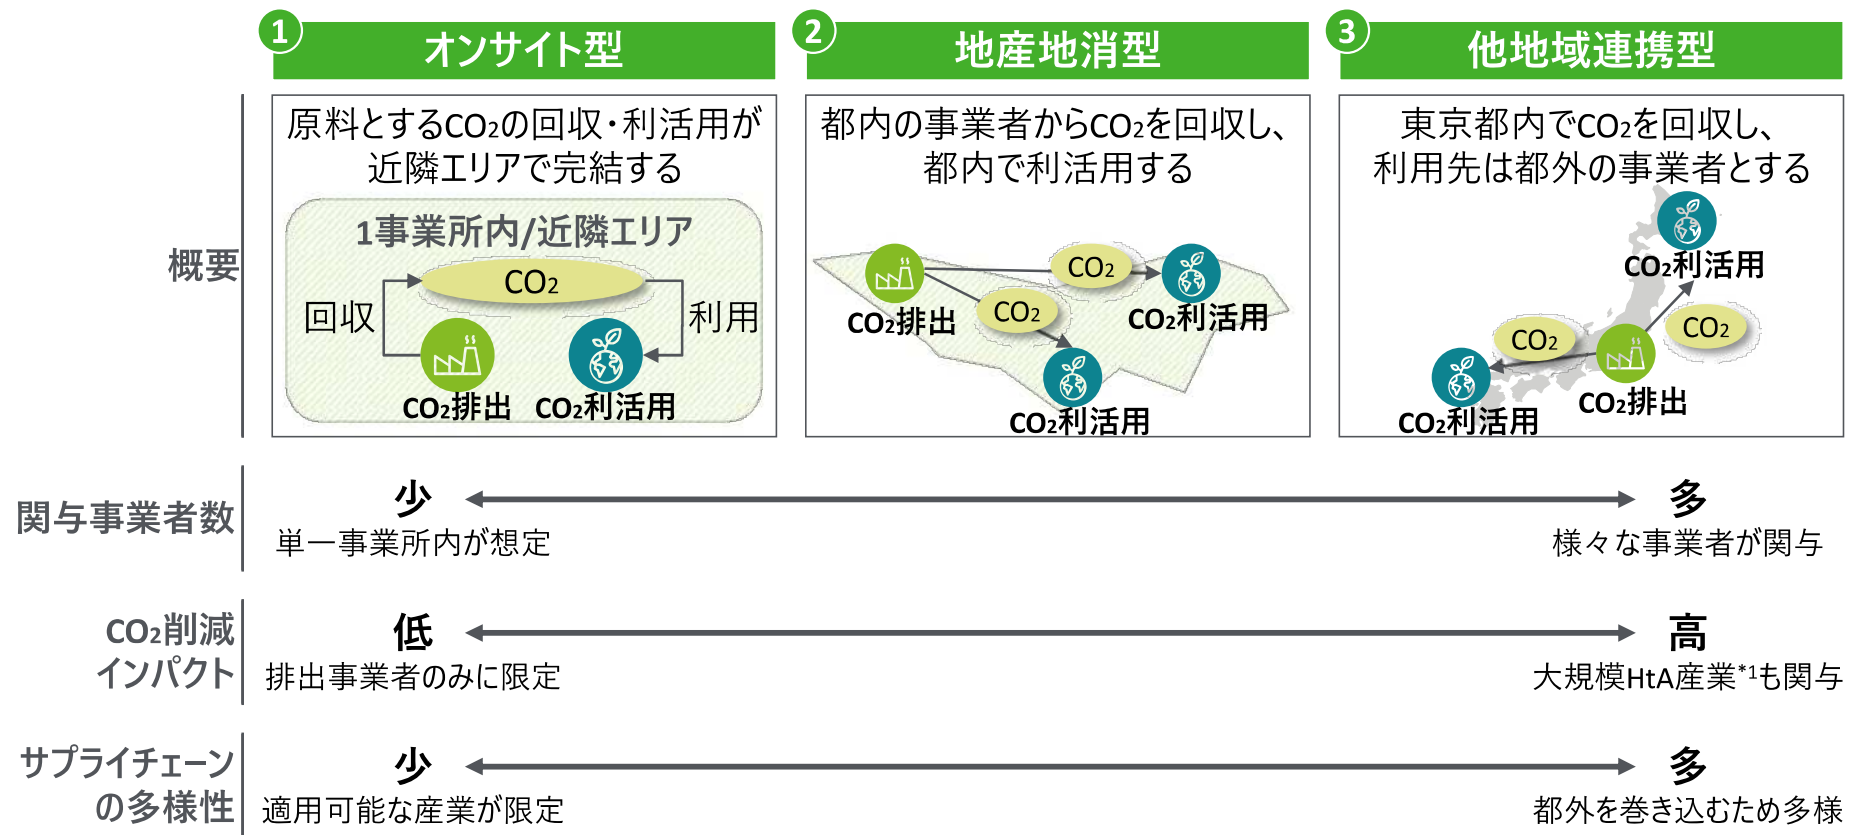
1 オンサイト型

2 地産地消型

3 他地域連携型

概要

原料とする$CO_2$の回収・利活用が近隣エリアで完結する

1事業所内/近隣エリア

$CO_2$

回収

利用

$CO_2$排出

$CO_2$利活用

都内の事業者から$CO_2$を回収し、都内で利活用する

$CO_2$

$CO_2$排出

$CO_2$

$CO_2$利活用

$CO_2$利活用

東京都内で$CO_2$を回収し、利用先は都外の事業者とする

$CO_2$利活用

$CO_2$

$CO_2$

$CO_2$利活用

$CO_2$排出

関与事業者数

少

単一事業所内が想定

多

様々な事業者が関与

$CO_2$削減インパクト

低

排出事業者のみに限定

高

大規模HtA産業$^{*1}$も関与

サプライチェーンの多様性

少

適用可能な産業が限定

多

都外を巻き込むため多様